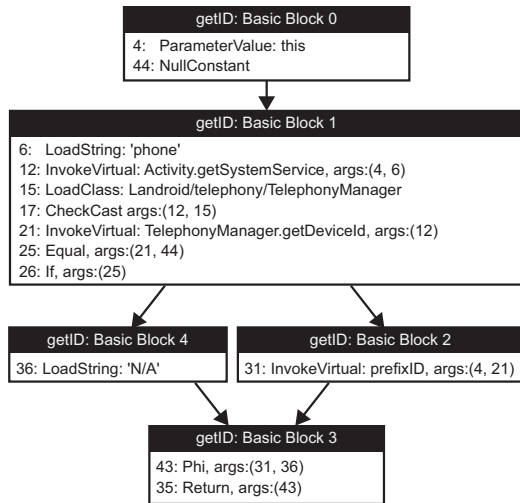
getID: Basic Block 0

4: ParameterValue: this
44: NullConstant

getID: Basic Block 1

6: LoadString: 'phone'
12: InvokeVirtual: Activity.getSystemService, args:(4, 6)
15: LoadClass: Landroid/telephony/TelephonyManager
17: CheckCast args:(12, 15)
21: InvokeVirtual: TelephonyManager.getDeviceId, args:(12)
25: Equal, args:(21, 44)
26: If, args:(25)

getID: Basic Block 4

36: LoadString: 'N/A'

getID: Basic Block 2

31: InvokeVirtual: prefixID, args:(4, 21)

getID: Basic Block 3

43: Phi, args:(31, 36)
35: Return, args:(43)